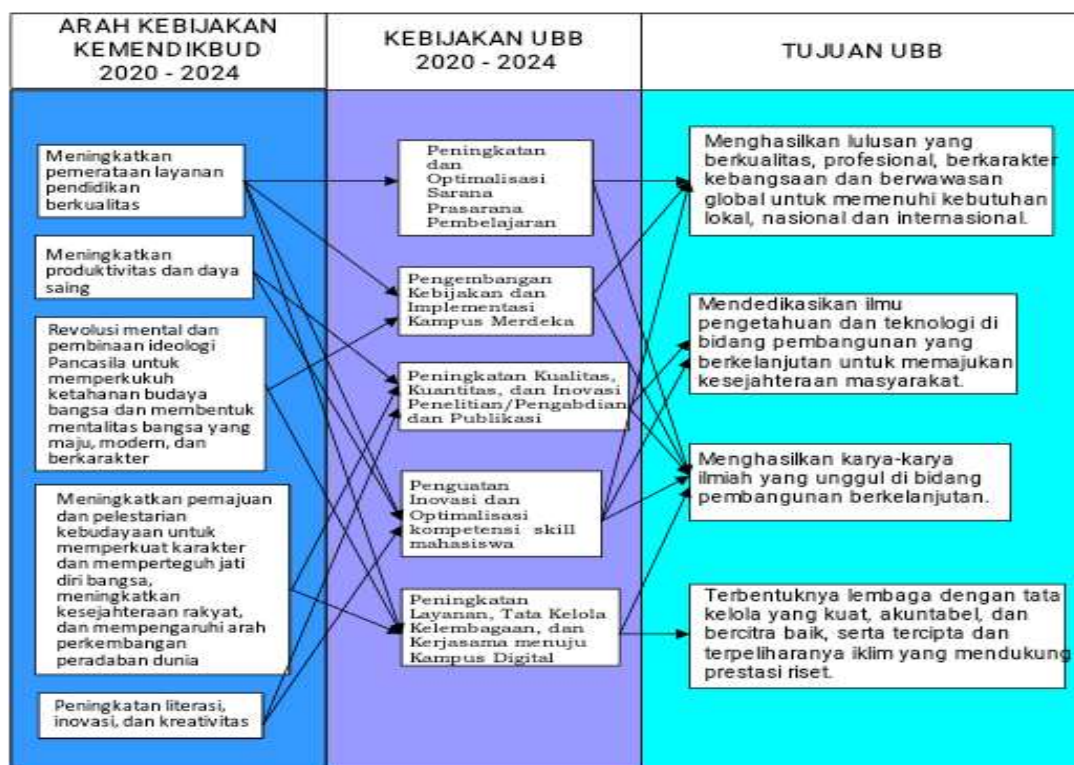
ARAH KEBIJAKAN KEMENDIKBUD 2020 - 2024

KEBIJAKAN UBB 2020 - 2024

TUJUAN UBB

Meningkatkan pemerataan layanan pendidikan berkualitas

Meningkatkan produktivitas dan daya saing

Revolusi mental dan pembinaan ideologi Pancasila untuk memperkukuh ketahanan budaya bangsa dan membentuk mentalitas bangsa yang maju, modern, dan berkarakter

Meningkatkan pemajuan dan pelestarian kebudayaan untuk memperkuat karakter dan memperteguh jati diri bangsa, meningkatkan kesejahteraan rakyat, dan mempengaruhi arah perkembangan peradaban dunia

Peningkatan literasi, inovasi, dan kreativitas

Peningkatan dan Optimalisasi Sarana Prasarana Pembelajaran

Pengembangan Kebijakan dan Implementasi Kampus Merdeka

Peningkatan Kualitas, Kuantitas, dan Inovasi Penelitian/Pengabdian dan Publikasi

Penguatan Inovasi dan Optimalisasi kompetensi skill mahasiswa

Peningkatan Layanan, Tata Kelola Kelembagaan, dan Kerjasama menuju Kampus Digital

Menghasilkan lulusan yang berkualitas, profesional, berkarakter kebangsaan dan berwawasan global untuk memenuhi kebutuhan lokal, nasional dan internasional.

Mendedikasikan ilmu pengetahuan dan teknologi di bidang pembangunan yang berkelanjutan untuk memajukan kesejahteraan masyarakat.

Menghasilkan karya-karya ilmiah yang unggul di bidang pembangunan berkelanjutan.

Terbentuknya lembaga dengan tata kelola yang kuat, akuntabel, dan bercitra baik, serta tercipta dan terpeliharanya iklim yang mendukung prestasi riset.